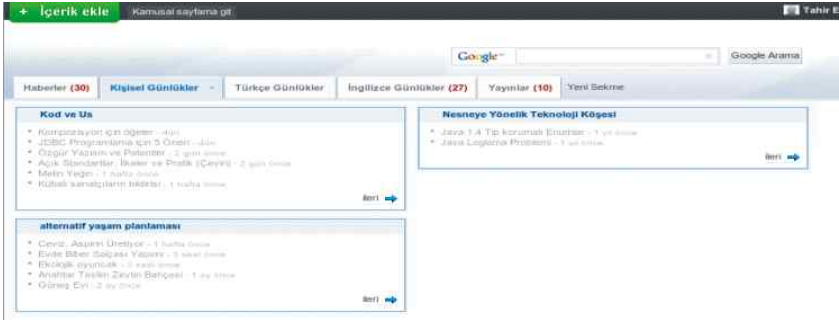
+ İçerik ekle   Kamusal sayfama git   Tahir E

Google   Google Arama

Haberler (30)   Kişisel Günlükler   Türkçe Günlükler   İngilizce Günlükler (27)   Yayınlar (10)   Yeni Sekme

Kod ve Us

* Kompozisyon için öğeler - dün
* JDBC Programlama için 5 Öneri - dün
* Özgür Yazılım ve Patentler - 2 gün önce
* Açık Standartlar, İlkeler ve Pratik (Çeviri) - 2 gün önce
* Metin Yeğin - 1 hafta önce
* Kübali sanatçıların bildirisi - 1 hafta önce

İleri

alternatif yaşam planlaması

* Ceviz, Aspirin Üretiyor - 1 hafta önce
* Evde Biber Salçası Yapımı - 3 hafta önce
* Ekolojik oyuncak - 3 hafta önce
* Anahtar Teslim Zeytin Bahçesi - 1 ay önce
* Güneş Evi - 2 ay önce

İleri

Nesneye Yönelik Teknoloji Köşesi

* Java 1.4 Tip korumalı Enumlar - 1 yıl önce
* Java Loglama Problemi - 1 yıl önce

İleri